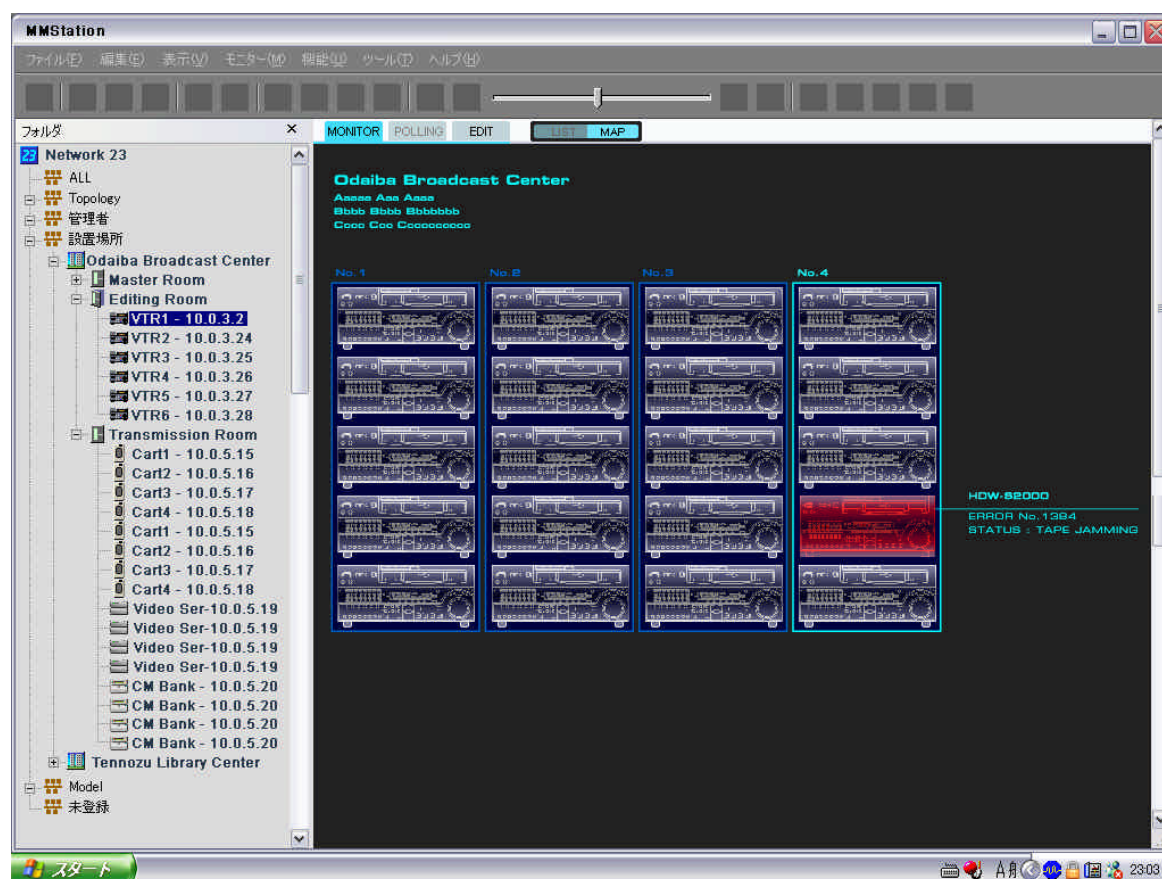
MMStation

ファイル(F) 編集(E) 表示(V) モニター(M) 機能(U) ツール(T) ヘルプ(H)

フォルダ ×

23 Network 23
ALL
Topology
管理者
設置場所
Odaiba Broadcast Center
Master Room
Editing Room
VTR1 - 10.0.3.2
VTR2 - 10.0.3.24
VTR3 - 10.0.3.25
VTR4 - 10.0.3.26
VTR5 - 10.0.3.27
VTR6 - 10.0.3.28
Transmission Room
Cart1 - 10.0.5.15
Cart2 - 10.0.5.16
Cart3 - 10.0.5.17
Cart4 - 10.0.5.18
Cart1 - 10.0.5.15
Cart2 - 10.0.5.16
Cart3 - 10.0.5.17
Cart4 - 10.0.5.18
Video Ser-10.0.5.19
Video Ser-10.0.5.19
Video Ser-10.0.5.19
Video Ser-10.0.5.19
CM Bank - 10.0.5.20
CM Bank - 10.0.5.20
CM Bank - 10.0.5.20
CM Bank - 10.0.5.20
Tennozu Library Center
Model
未登録

MONITOR POLLING EDIT LIST MAP

Odaiba Broadcast Center
Aaaaa Aaa Aaaa
Bbbb Bbbb Bbbbbbb
Cccc Ccc Ccccccccc

No.1 No.2 No.3 No.4

HDW-S2000
ERROR No.1384
STATUS : TAPE JAMMING

スタート
23:03